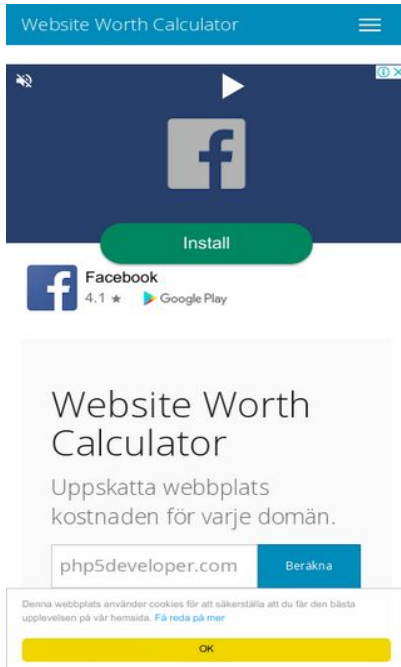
Website Worth Calculator

Install

Facebook
4.1 ★ Google Play

Website Worth Calculator

Uppskatta webbplats kostnaden för varje domän.

php5developer.com

Beräkna

Denna webbplats använder cookies för att säkerställa att du får den bästa upplevelsen på vår hemsida. Få reda på mer

OK